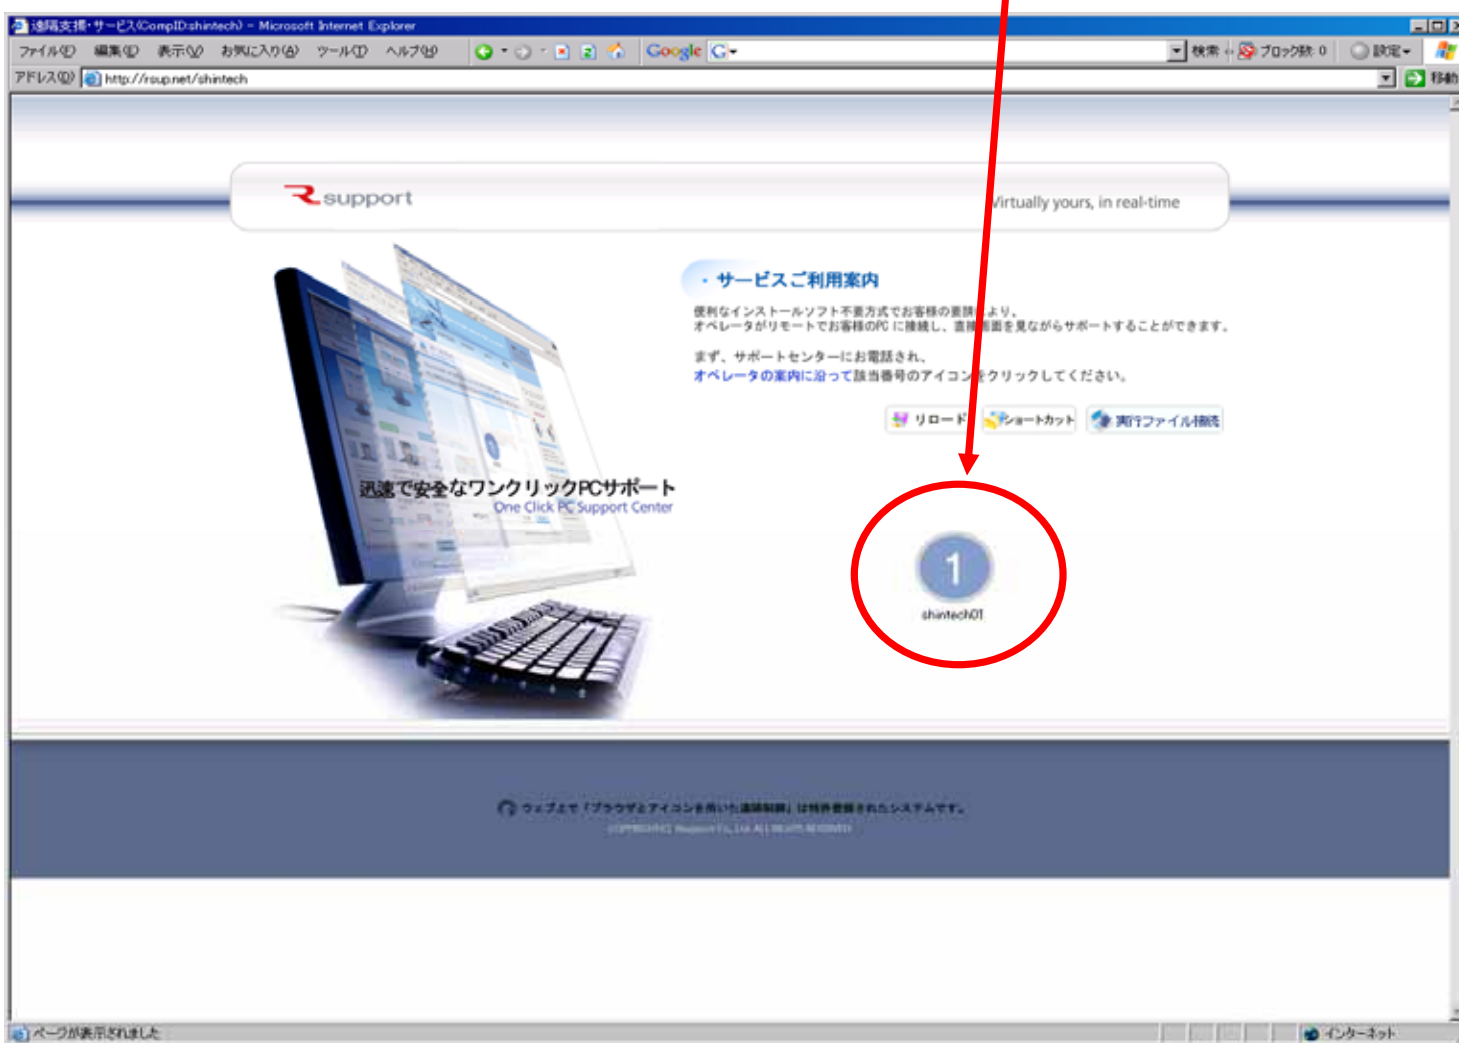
遠隔支援・サービス(CompID:shintech) - Microsoft Internet Explorer

ファイル(F) 編集(E) 表示(V) お気に入り(A) ツール(T) ヘルプ(H)

Google G 検索 ブロック数: 0 設定

アドレス(D) http://rsup.net/shintech 移動

support

Virtually yours, in real-time

・サービスご利用案内

便利なインストールソフト不要方式でお客様の要請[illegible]より、オペレータがリモートでお客様のPCに接続し、直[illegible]面を見ながらサポートすることができます。

まず、サポートセンターにお電話され、オペレータの案内に沿って該当番号のアイコン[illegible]クリックしてください。

リロード ショートカット 実行ファイル接続

迅速で安全なワンクリックPCサポート
One Click PC Support Center

1
shintech01

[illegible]

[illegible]

ページが表示されました

インターネット